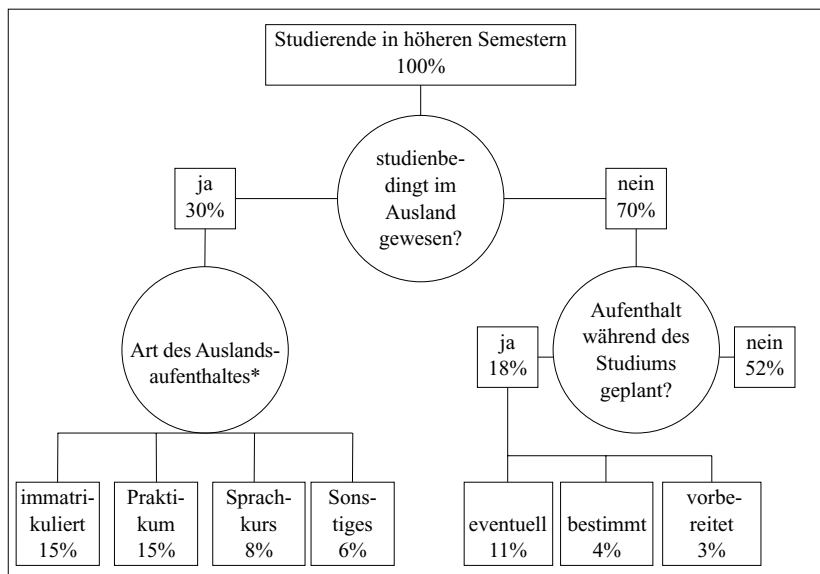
Studierende in höheren Semestern
100%

studienbedingt im Ausland gewesen?

ja
30%

nein
70%

Art des Auslandsaufenthaltes*

Aufenthalt während des Studiums geplant?

ja
18%

nein
52%

immatrikuliert
15%

Praktikum
15%

Sprachkurs
8%

Sonstiges
6%

eventuell
11%

bestimmt
4%

vorbereitet
3%